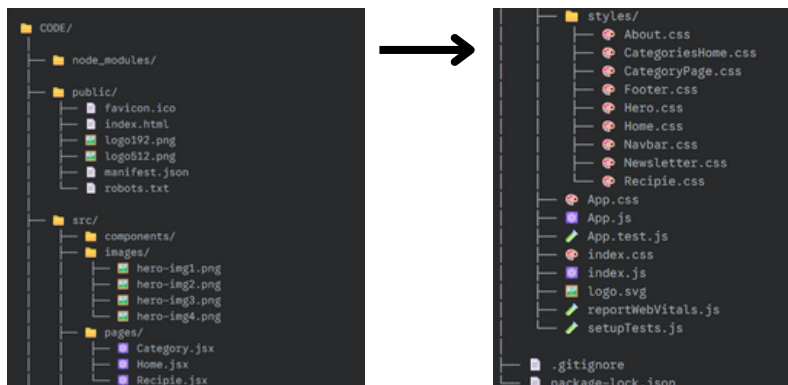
CODE/
node_modules/
public/
favicon.ico
index.html
logo192.png
logo512.png
manifest.json
robots.txt
src/
components/
images/
hero-img1.png
hero-img2.png
hero-img3.png
hero-img4.png
pages/
Category.jsx
Home.jsx
Recipie.jsx

styles/
About.css
CategoriesHome.css
CategoryPage.css
Footer.css
Hero.css
Home.css
Navbar.css
Newsletter.css
Recipie.css
App.css
App.js
App.test.js
index.css
index.js
logo.svg
reportWebVitals.js
setupTests.js
.gitignore
package-lock.json